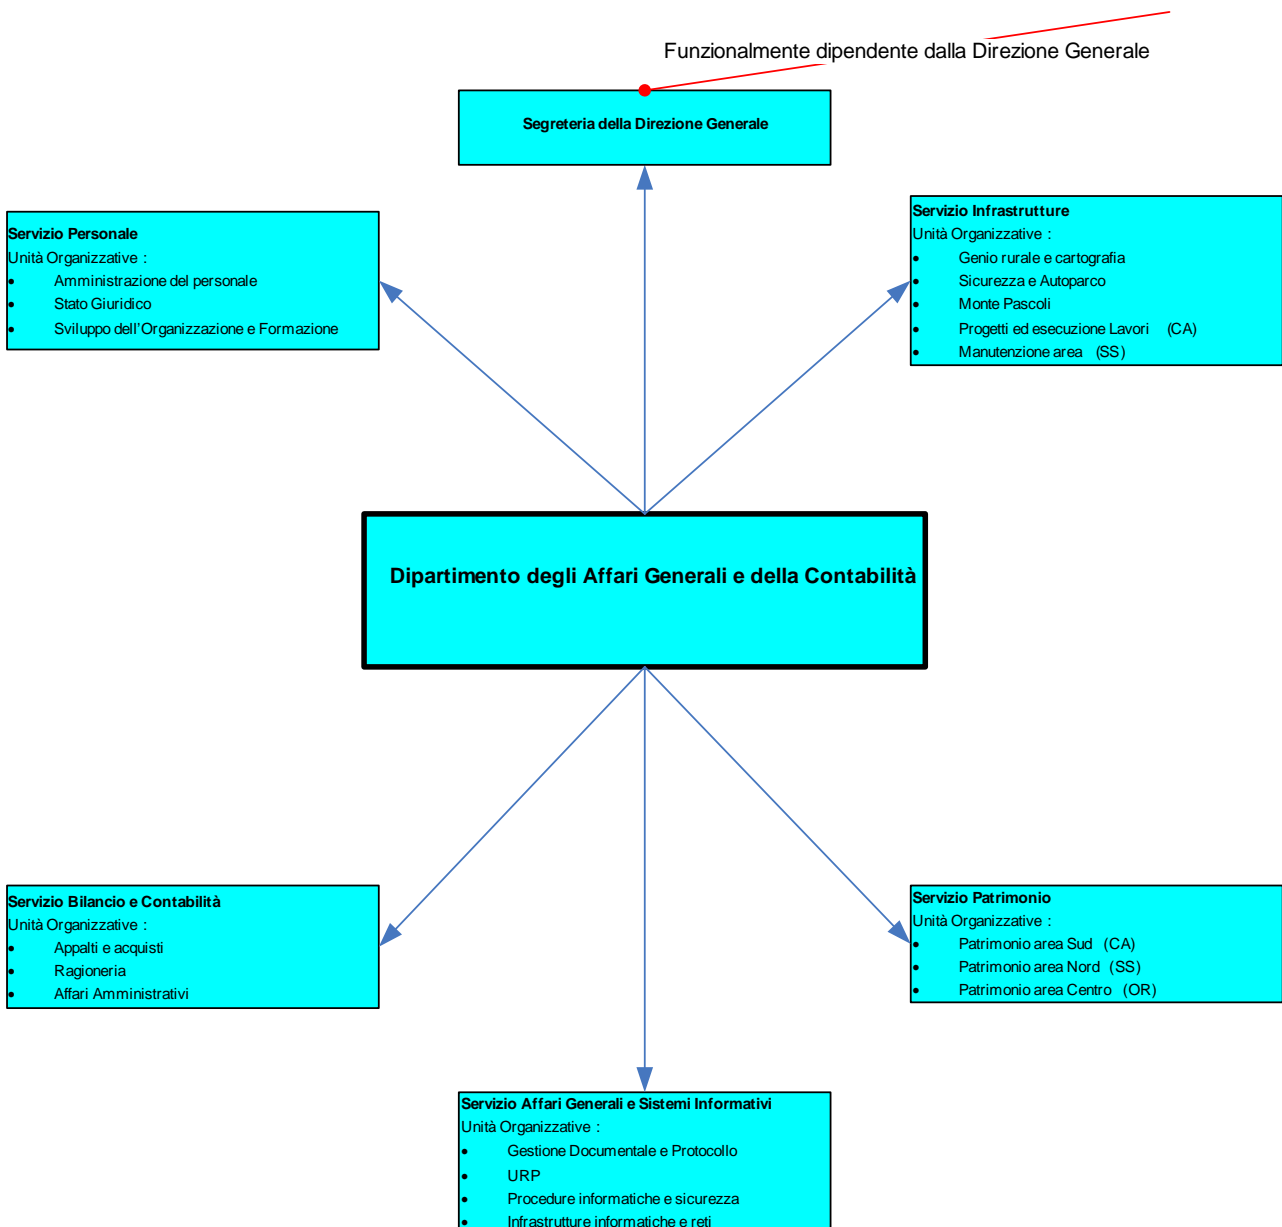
Funzionalmente dipendente dalla Direzione Generale

Segreteria della Direzione Generale

Servizio Personale
Unità Organizzative :
- Amministrazione del personale
- Stato Giuridico
- Sviluppo dell'Organizzazione e Formazione

Servizio Infrastrutture
Unità Organizzative :
- Genio rurale e cartografia
- Sicurezza e Autoparco
- Monte Pascoli
- Progetti ed esecuzione Lavori (CA)
- Manutenzione area (SS)

Dipartimento degli Affari Generali e della Contabilità

Servizio Bilancio e Contabilità
Unità Organizzative :
- Appalti e acquisti
- Ragioneria
- Affari Amministrativi

Servizio Patrimonio
Unità Organizzative :
- Patrimonio area Sud (CA)
- Patrimonio area Nord (SS)
- Patrimonio area Centro (OR)

Servizio Affari Generali e Sistemi Informativi
Unità Organizzative :
- Gestione Documentale e Protocollo
- URP
- Procedure informatiche e sicurezza
- Infrastrutture informatiche e reti